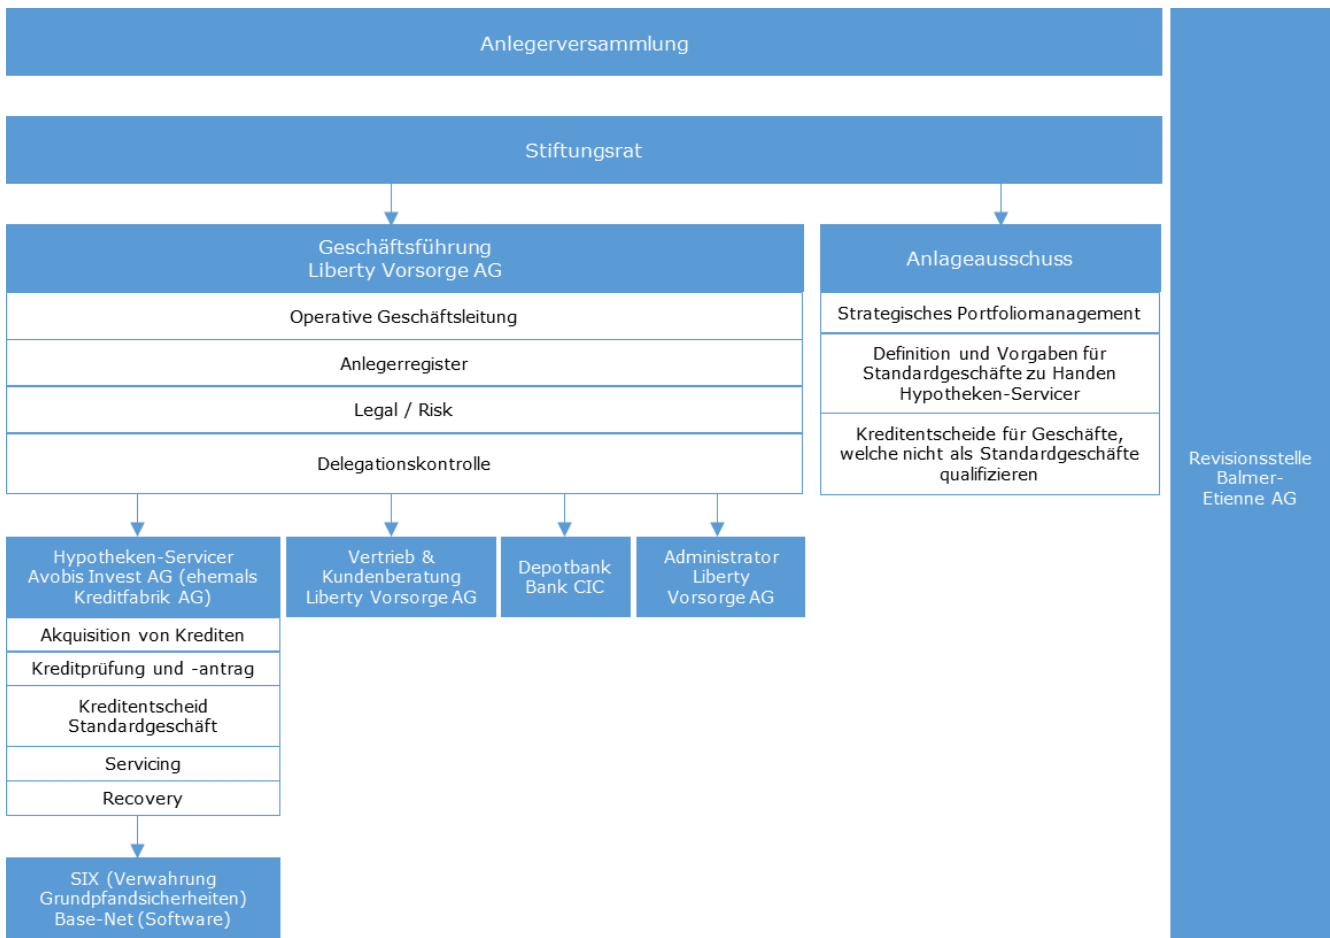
Anlegerversammlung

Stiftungsrat

Geschäftsführung
Liberty Vorsorge AG

Operative Geschäftsleitung

Anlegerregister

Legal / Risk

Delegationskontrolle

Anlageausschuss

Strategisches Portfoliomanagement

Definition und Vorgaben für Standardgeschäfte zu Handen Hypotheken-Servicer

Kreditentscheide für Geschäfte, welche nicht als Standardgeschäfte qualifizieren

Revisionsstelle Balmer-Etienne AG

Hypotheken-Servicer Avobis Invest AG (ehemals Kreditfabrik AG)

Akquisition von Krediten

Kreditprüfung und -antrag

Kreditentscheid Standardgeschäft

Servicing

Recovery

Vertrieb & Kundenberatung Liberty Vorsorge AG

Depotbank Bank CIC

Administrator Liberty Vorsorge AG

SIX (Verwahrung Grundpfandsicherheiten) Base-Net (Software)